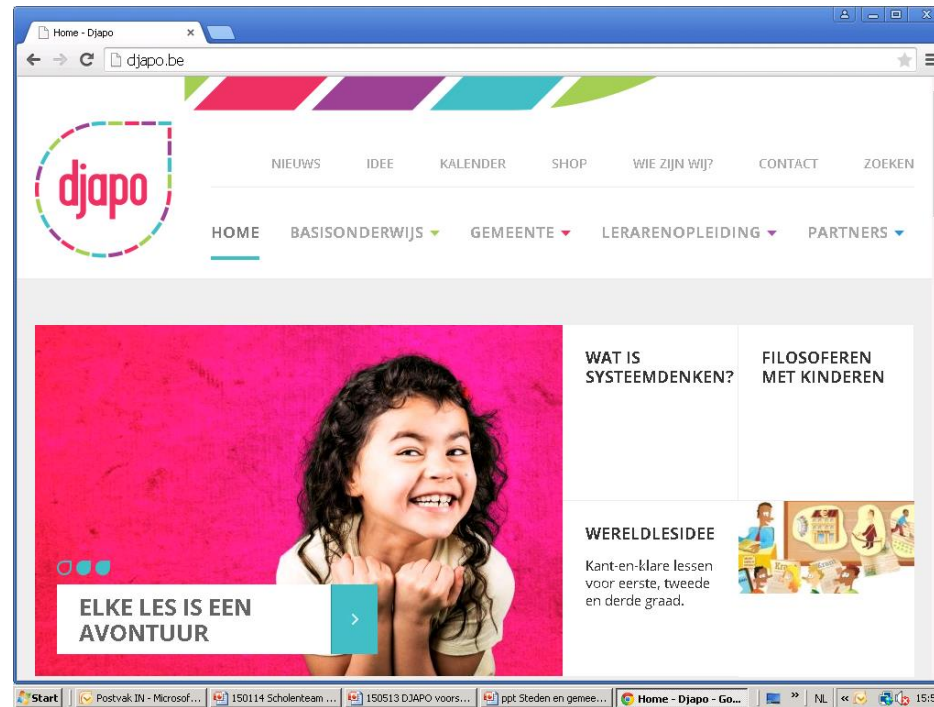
Home - Djapo ×

djapo.be

djapo

NIEUWS IDEE KALENDER SHOP WIE ZIJN WIJ? CONTACT ZOEKEN

HOME BASISONDERWIJS GEMEENTE LERARENOPLEIDING PARTNERS

WAT IS SYSTEEMDENKEN?

FILOSOFEREN MET KINDEREN

WERELDLESIDEE

Kant-en-klare lessen voor eerste, tweede en derde graad.

ELKE LES IS EEN AVONTUUR

›

Start | Postvak IN - Microsof... | 150114 Scholenteam ... | 150513 DJAPO voors... | ppt Steden en gemee... | Home - Djapo - Go... | NL | 15:5